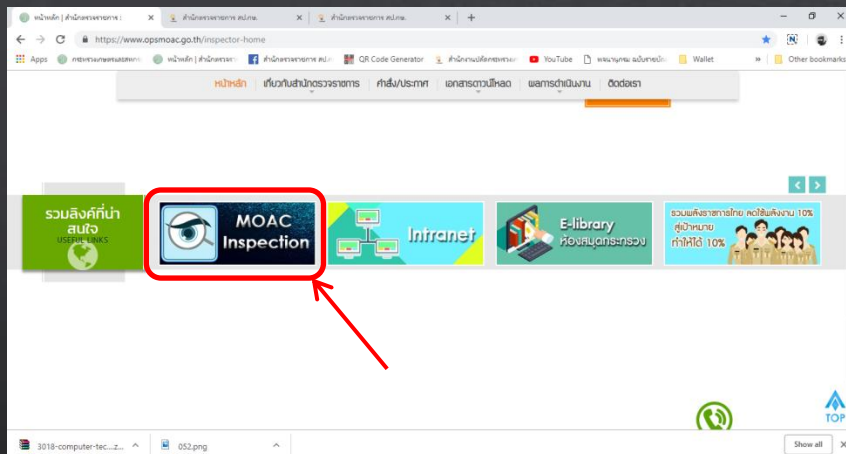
หน้าหลัก | สำนักตรวจราชการ | ×
สำนักตรวจราชการ สป.กษ. ×
สำนักตรวจราชการ สป.กษ. ×
https://www.opsmoac.go.th/inspector-home
Apps
กระทรวงเกษตรและสหกรณ์
หน้าหลัก | สำนักตรวจรา
สำนักตรวจราชการ สป.กษ.
QR Code Generator
สำนักงานปลัดกระทรวงเก
YouTube
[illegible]
Wallet
Other bookmarks

หน้าหลัก | เกี่ยวกับสำนักตรวจราชการ | คำสั่ง/ประกาศ | เอกสารดาวน์โหลด | ผลการดำเนินงาน | ติดต่อเรา

รวมลิงค์ที่น่าสนใจ
USEFUL LINKS

MOAC Inspection

Intranet

E-library
ห้องสมุดกระทรวง

รวมพลังราชการไทย ลดใช้พลังงาน 10%
สู่เป้าหมาย
ทำให้ได้ 10%

TOP

3018-computer-tec....z...
052.png
Show all